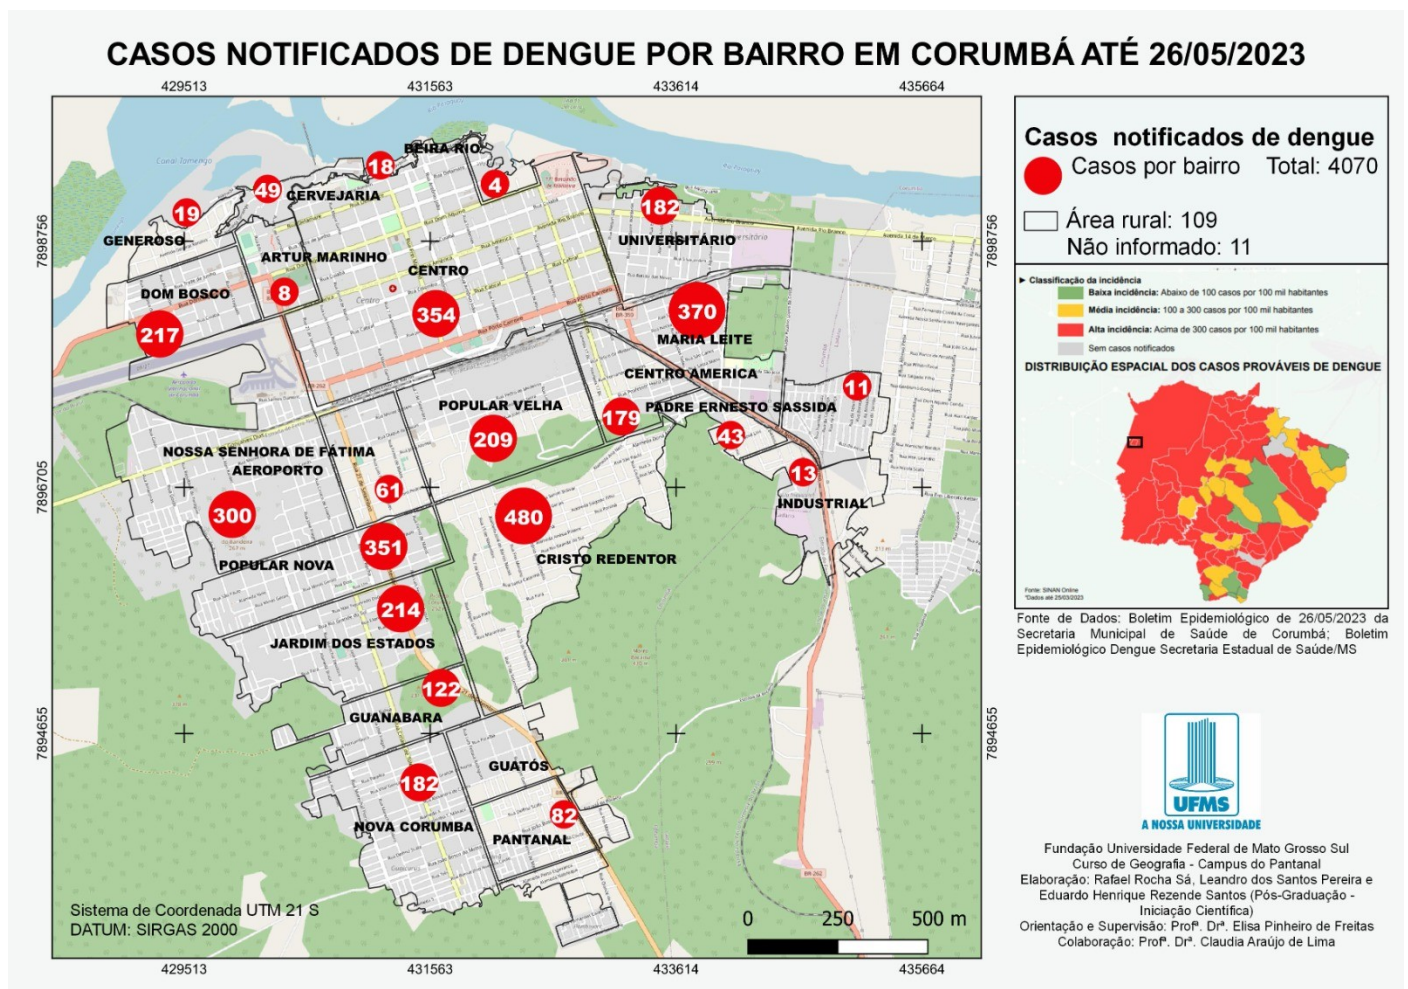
CASOS NOTIFICADOS DE DENGUE POR BAIRRO EM CORUMBÁ ATÉ 26/05/2023

429513 431563 433614 435664

7898756 7896705 7894655

BEIRA RIO 18 4 49 CERVEJARIA 19 GENEROSO 182 UNIVERSITÁRIO ARTUR MARINHO CENTRO DOM BOSCO 8 354 217 370 MARIA LEITE CENTRO AMERICA 11 POPULAR VELHA 179 PADRE ERNESTO SASSIDA 209 43 NOSSA SENHORA DE FÁTIMA AEROPORTO 61 13 INDUSTRIAL 300 480 351 POPULAR NOVA CRISTO REDENTOR 214 JARDIM DOS ESTADOS 122 GUANABARA GUATÓS 182 82 NOVA CORUMBA PANTANAL

Sistema de Coordenada UTM 21 S
DATUM: SIRGAS 2000

0 250 500 m

Casos notificados de dengue
Casos por bairro Total: 4070
Área rural: 109
Não informado: 11

Classificação da incidência
Baixa incidência: Abaixo de 100 casos por 100 mil habitantes
Média incidência: 100 a 300 casos por 100 mil habitantes
Alta incidência: Acima de 300 casos por 100 mil habitantes
Sem casos notificados
DISTRIBUIÇÃO ESPACIAL DOS CASOS PROVÁVEIS DE DENGUE
Fonte: SINAN Online
*Dados até 25/05/2023

Fonte de Dados: Boletim Epidemiológico de 26/05/2023 da Secretaria Municipal de Saúde de Corumbá; Boletim Epidemiológico Dengue Secretaria Estadual de Saúde/MS

UFMS
A NOSSA UNIVERSIDADE

Fundação Universidade Federal de Mato Grosso Sul
Curso de Geografia - Campus do Pantanal
Elaboração: Rafael Rocha Sá, Leandro dos Santos Pereira e Eduardo Henrique Rezende Santos (Pós-Graduação - Iniciação Científica)
Orientação e Supervisão: Profª. Drª. Elisa Pinheiro de Freitas
Colaboração: Profª. Drª. Claudia Araújo de Lima